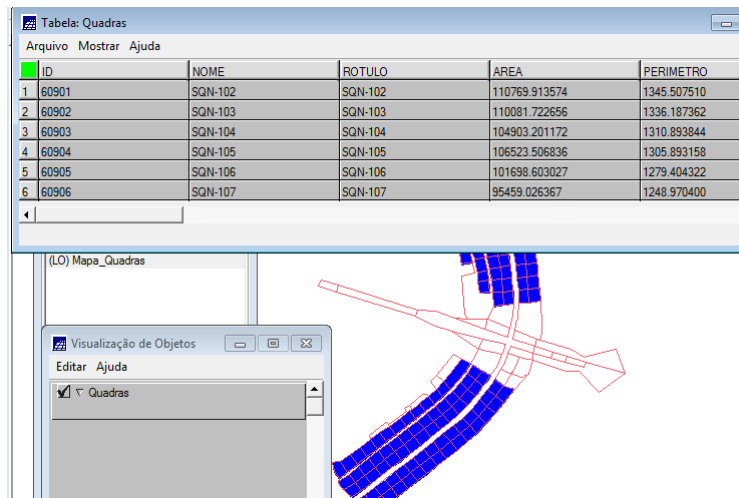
Tabela: Quadras

Arquivo Mostrar Ajuda

| | ID | NOME | ROTULO | AREA | PERIMETRO |
|---|---|---|---|---|---|
| 1 | 60901 | SQN-102 | SQN-102 | 110769.913574 | 1345.507510 |
| 2 | 60902 | SQN-103 | SQN-103 | 110081.722656 | 1336.187362 |
| 3 | 60903 | SQN-104 | SQN-104 | 104903.201172 | 1310.893844 |
| 4 | 60904 | SQN-105 | SQN-105 | 106523.506836 | 1305.893158 |
| 5 | 60905 | SQN-106 | SQN-106 | 101698.603027 | 1279.404322 |
| 6 | 60906 | SQN-107 | SQN-107 | 95459.026367 | 1248.970400 |

(LO) Mapa_Quadras

Visualização de Objetos

Editar Ajuda

Quadras